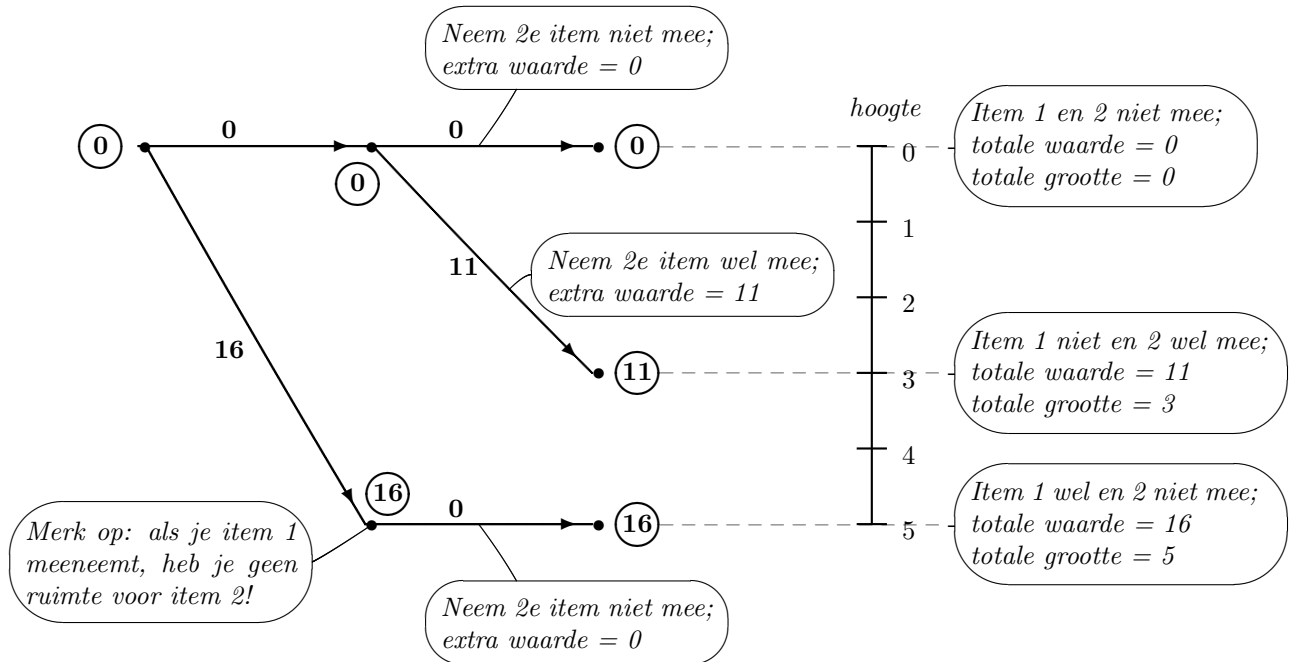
Neem 2e item niet mee;
extra waarde = 0

hoogte

0 0 0 0

0

Item 1 en 2 niet mee;
totale waarde = 0
totale grootte = 0

1

11

Neem 2e item wel mee;
extra waarde = 11

2

16

11

Item 1 niet en 2 wel mee;
totale waarde = 11
totale grootte = 3

3

4

16

0

16

Item 1 wel en 2 niet mee;
totale waarde = 16
totale grootte = 5

5

Merk op: als je item 1 meeneemt, heb je geen ruimte voor item 2!

Neem 2e item niet mee;
extra waarde = 0